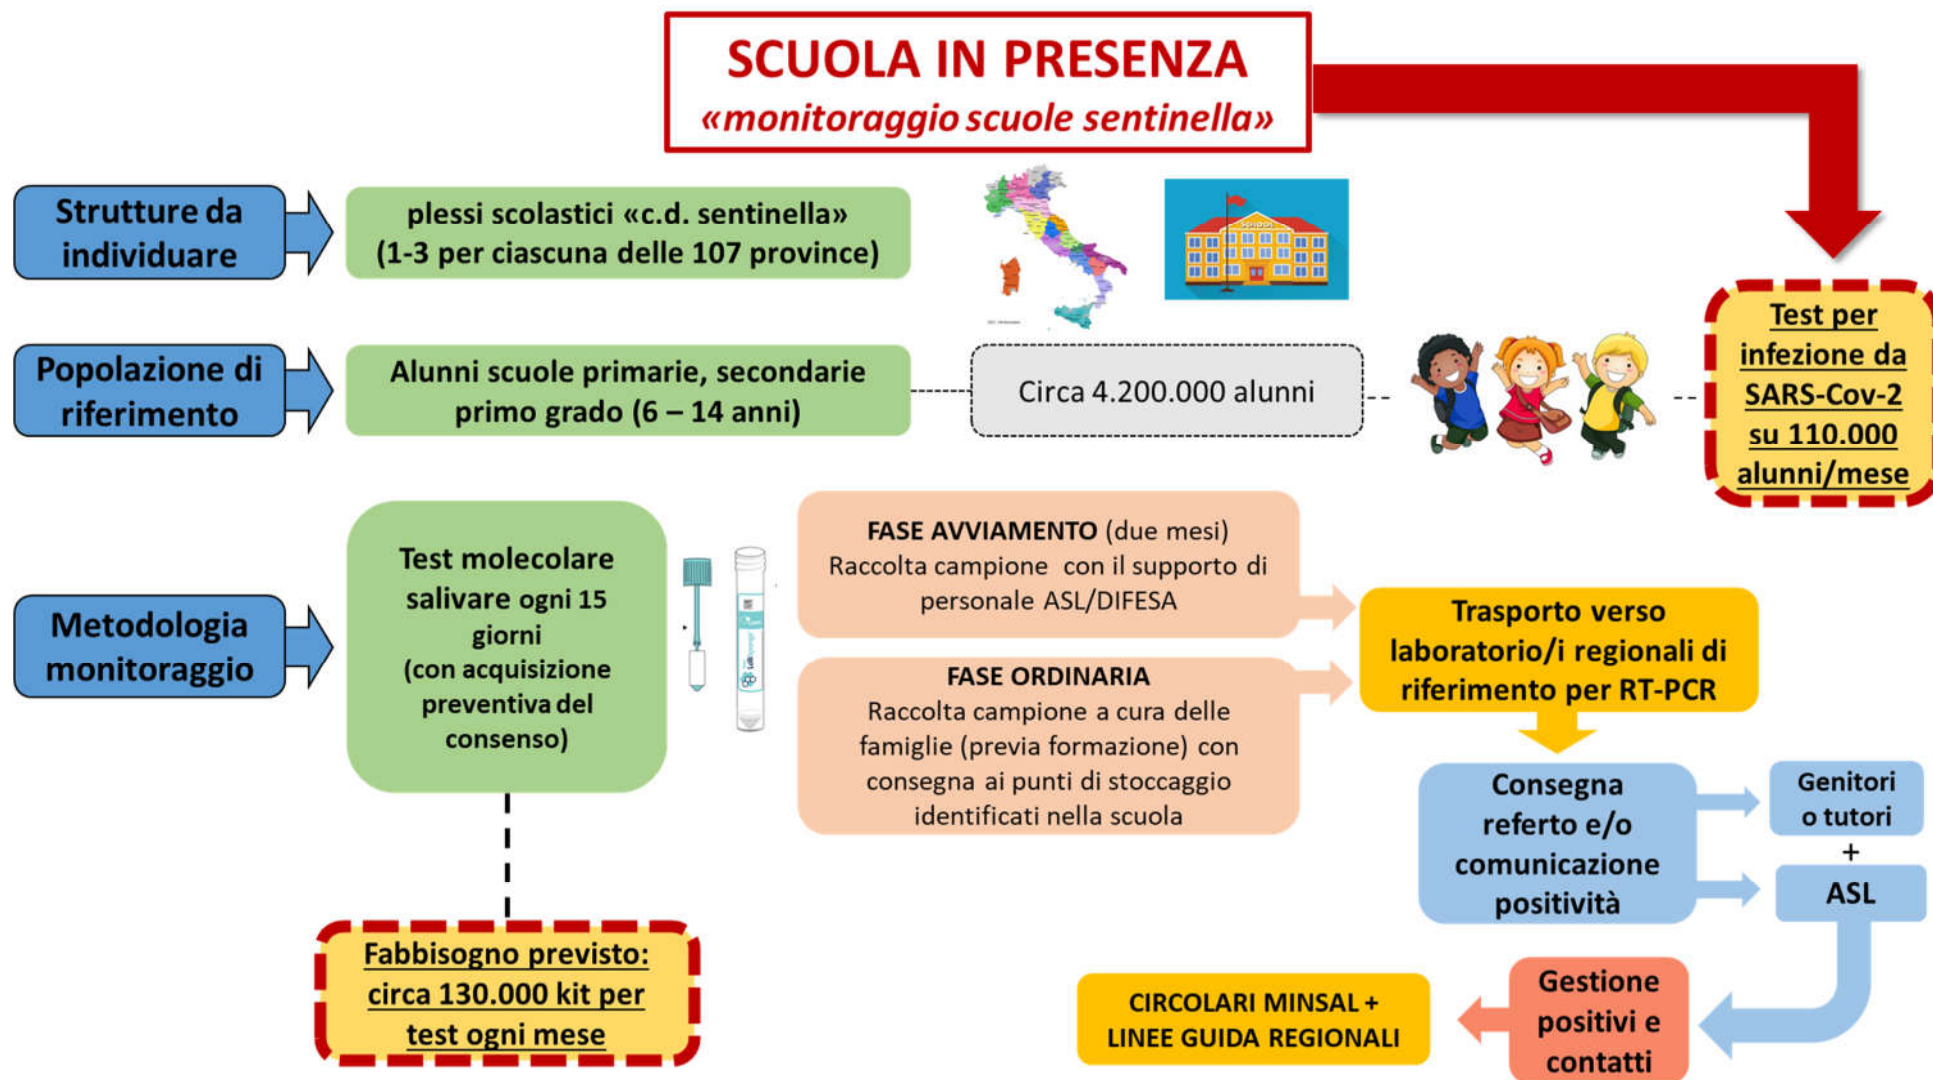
SCUOLA IN PRESENZA
«monitoraggio scuole sentinella»

Strutture da individuare

plessi scolastici «c.d. sentinella» (1-3 per ciascuna delle 107 province)

Popolazione di riferimento

Alunni scuole primarie, secondarie primo grado (6 – 14 anni)

Circa 4.200.000 alunni

Test per infezione da SARS-Cov-2 su 110.000 alunni/mese

Metodologia monitoraggio

Test molecolare salivare ogni 15 giorni (con acquisizione preventiva del consenso)

FASE AVVIAMENTO (due mesi)
Raccolta campione con il supporto di personale ASL/DIFESA

FASE ORDINARIA
Raccolta campione a cura delle famiglie (previa formazione) con consegna ai punti di stoccaggio identificati nella scuola

Trasporto verso laboratorio/i regionali di riferimento per RT-PCR

Consegna referto e/o comunicazione positività

Genitori o tutori
+
ASL

Fabbisogno previsto: circa 130.000 kit per test ogni mese

CIRCOLARI MINSAL + LINEE GUIDA REGIONALI

Gestione positivi e contatti